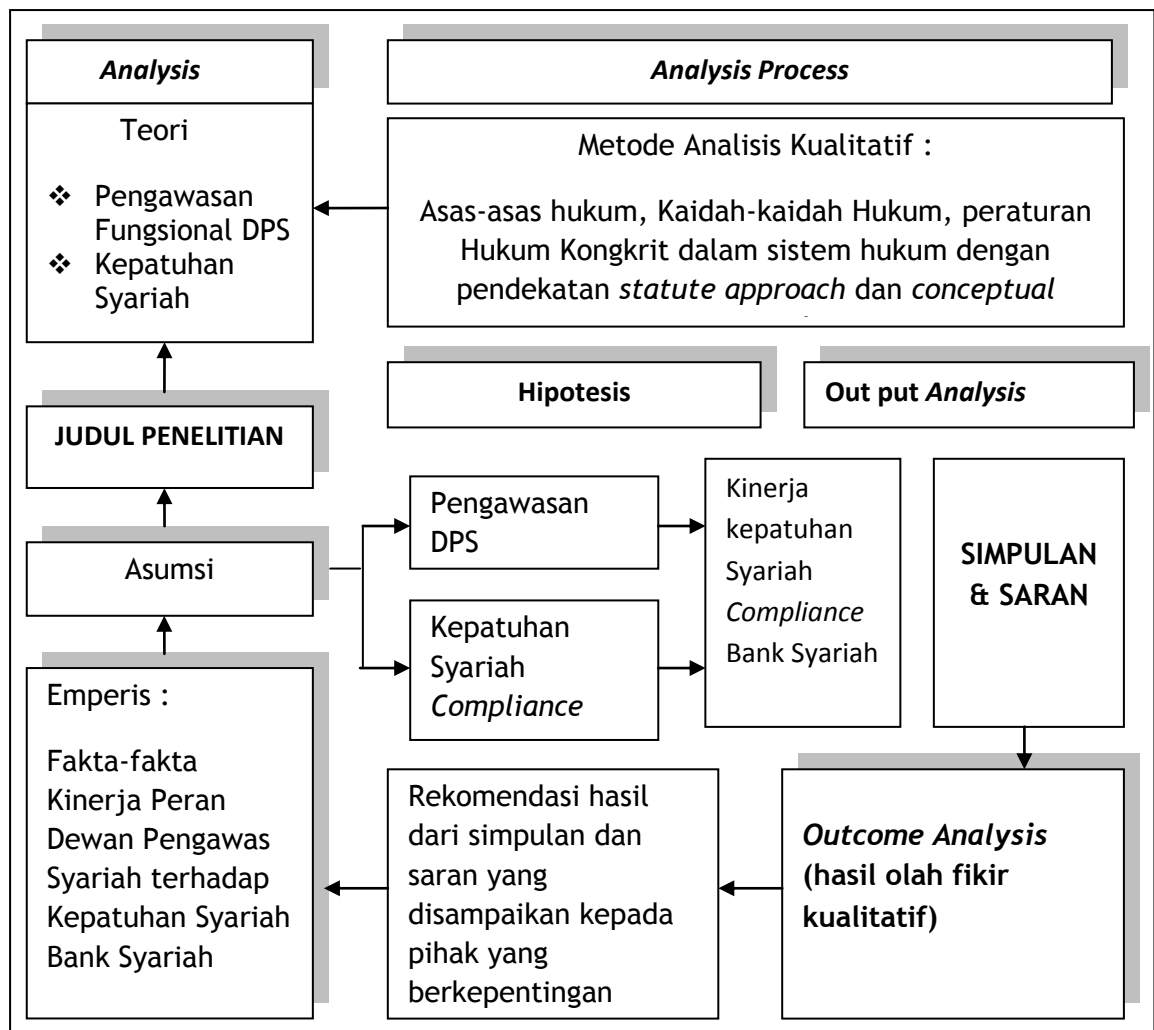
*Analysis*

Teori

❖ Pengawasan Fungsional DPS
❖ Kepatuhan Syariah

*Analysis Process*

Metode Analisis Kualitatif :

Asas-asas hukum, Kaidah-kaidah Hukum, peraturan Hukum Kongkrit dalam sistem hukum dengan pendekatan *statute approach* dan *conceptual* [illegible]

JUDUL PENELITIAN

Hipotesis

Out put *Analysis*

Asumsi

Pengawasan DPS

Kepatuhan Syariah *Compliance*

Kinerja kepatuhan Syariah *Compliance* Bank Syariah

SIMPULAN & SARAN

Emperis :

Fakta-fakta Kinerja Peran Dewan Pengawas Syariah terhadap Kepatuhan Syariah Bank Syariah

Rekomendasi hasil dari simpulan dan saran yang disampaikan kepada pihak yang berkepentingan

*Outcome Analysis* (hasil olah fikir kualitatif)